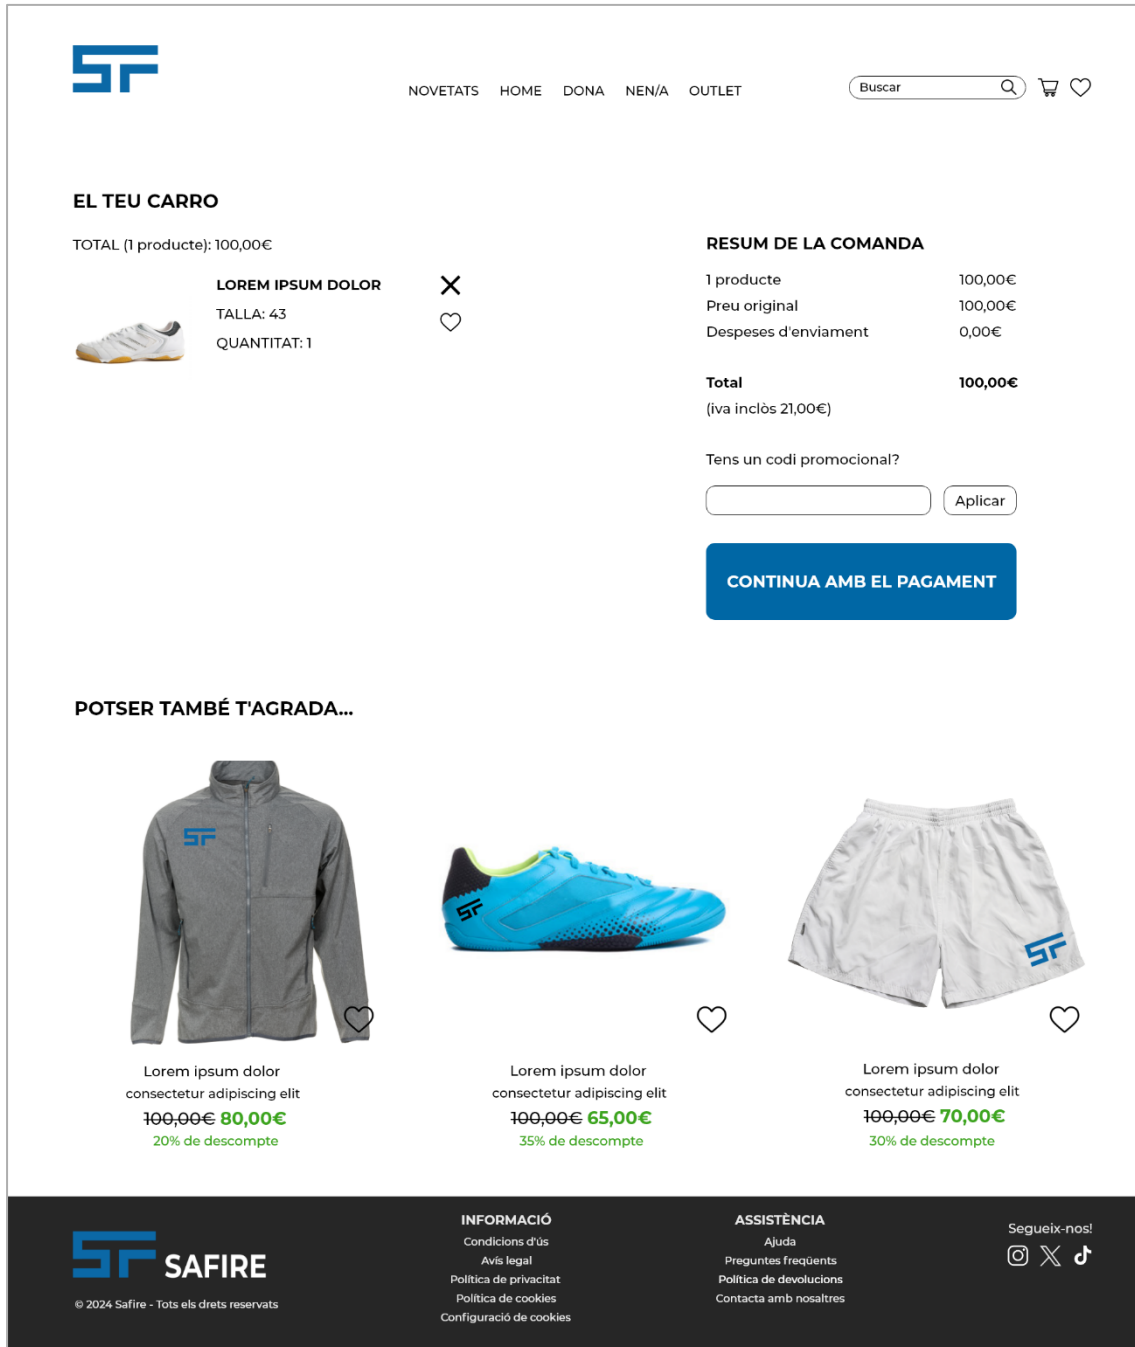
NOVETATS HOME DONA NEN/A OUTLET

Buscar

EL TEU CARRO

TOTAL (1 producte): 100,00€

LOREM IPSUM DOLOR
TALLA: 43
QUANTITAT: 1

RESUM DE LA COMANDA

| 1 producte | 100,00€ |
|---|---|
| Preu original | 100,00€ |
| Despeses d'enviament | 0,00€ |
| **Total** | **100,00€** |

(iva inclòs 21,00€)

Tens un codi promocional?

Aplicar

CONTINUA AMB EL PAGAMENT

POTSER TAMBÉ T'AGRADA...

Lorem ipsum dolor
consectetur adipiscing elit
~~100,00€~~ 80,00€
20% de descompte

Lorem ipsum dolor
consectetur adipiscing elit
~~100,00€~~ 65,00€
35% de descompte

Lorem ipsum dolor
consectetur adipiscing elit
~~100,00€~~ 70,00€
30% de descompte

SAFIRE
© 2024 Safire - Tots els drets reservats

INFORMACIÓ
Condicions d'ús
Avís legal
Política de privacitat
Política de cookies
Configuració de cookies

ASSISTÈNCIA
Ajuda
Preguntes freqüents
Política de devolucions
Contacta amb nosaltres

Segueix-nos!